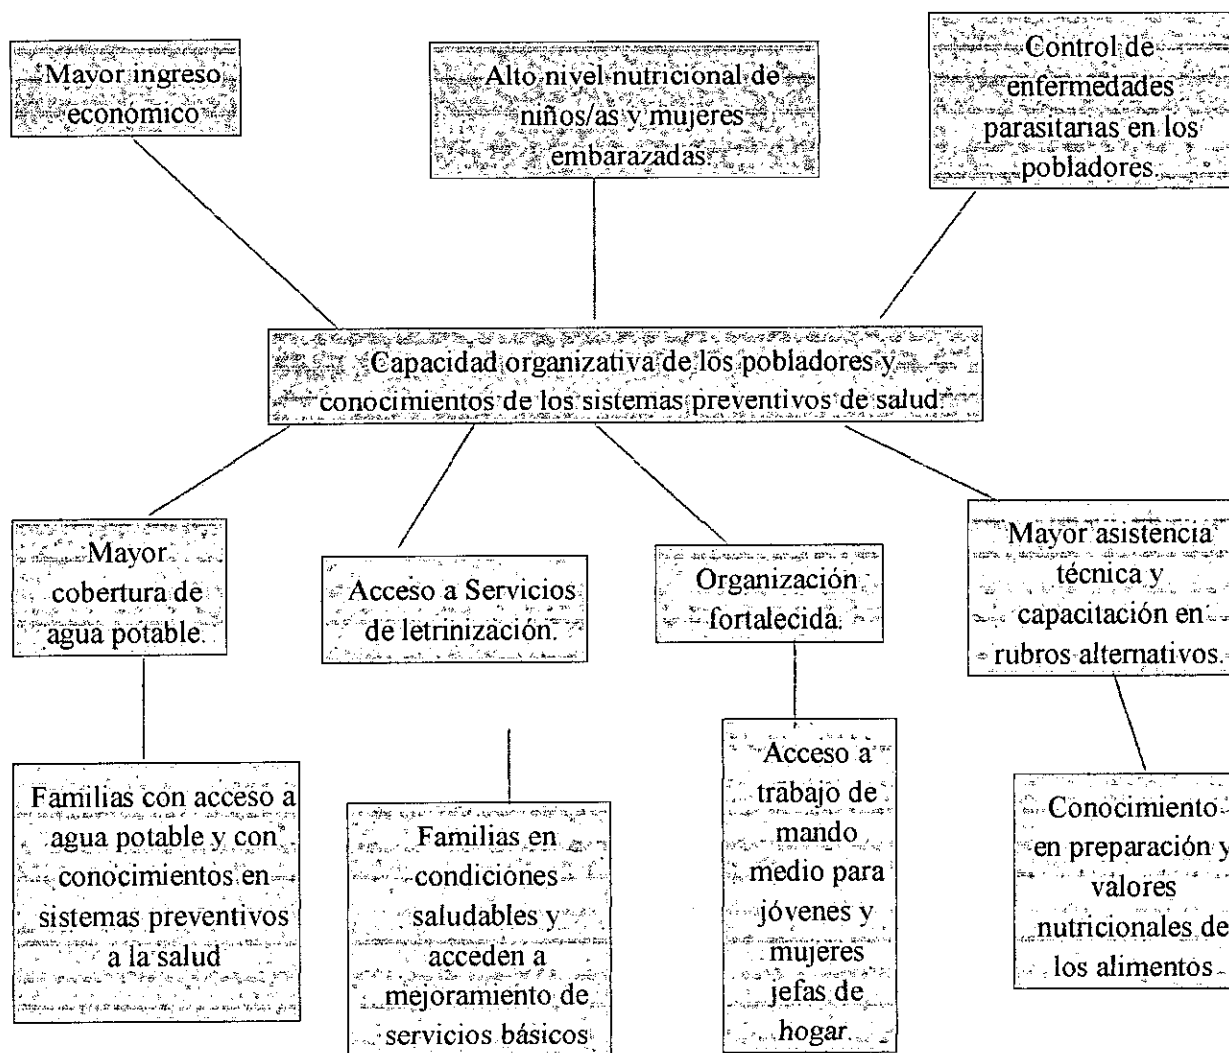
Mayor ingreso económico

Alto nivel nutricional de niños/as y mujeres embarazadas.

Control de enfermedades parasitarias en los pobladores.

Capacidad organizativa de los pobladores y conocimientos de los sistemas preventivos de salud

Mayor cobertura de agua potable.

Acceso a Servicios de letrinización.

Organización fortalecida.

Mayor asistencia técnica y capacitación en rubros alternativos.

Familias con acceso a agua potable y con conocimientos en sistemas preventivos a la salud

Familias en condiciones saludables y acceden a mejoramiento de servicios básicos

Acceso a trabajo de mando medio para jóvenes y mujeres jefas de hogar.

Conocimiento en preparación y valores nutricionales de los alimentos